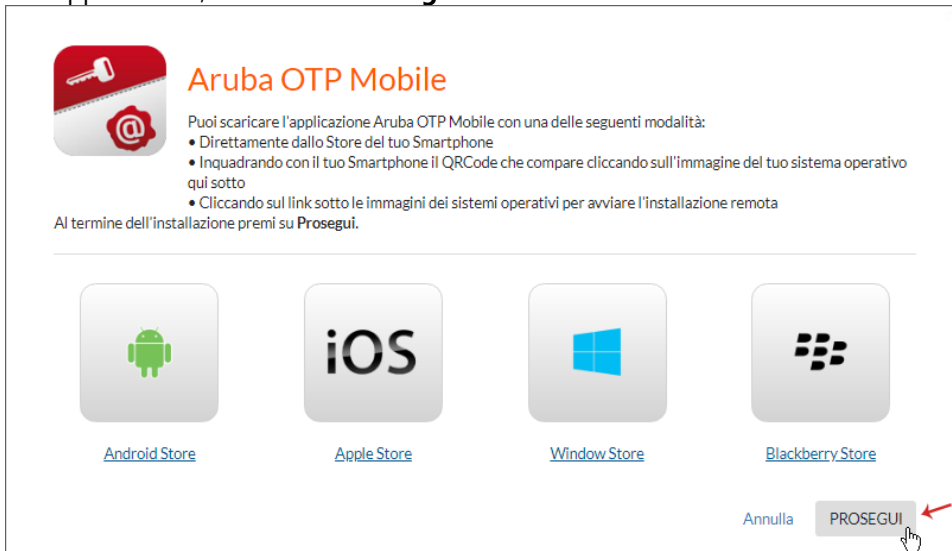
Aruba OTP Mobile

Puoi scaricare l'applicazione Aruba OTP Mobile con una delle seguenti modalità:
• Direttamente dallo Store del tuo Smartphone
• Inquadrando con il tuo Smartphone il QRCode che compare cliccando sull'immagine del tuo sistema operativo qui sotto
• Cliccando sul link sotto le immagini dei sistemi operativi per avviare l'installazione remota
Al termine dell'installazione premi su **Prosegui**.

iOS

Android Store

Apple Store

Window Store

Blackberry Store

Annulla

PROSEGUI